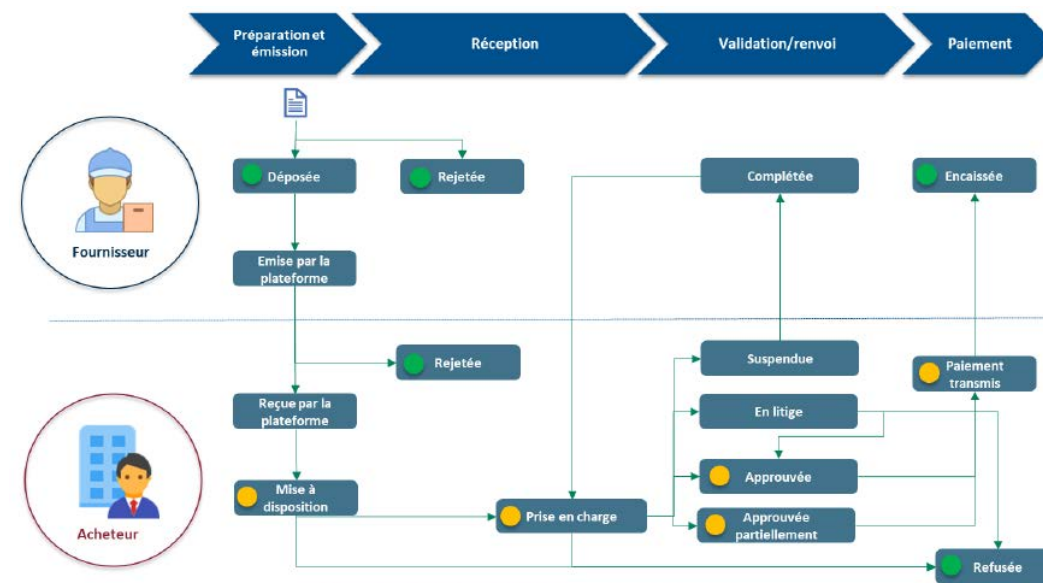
Préparation et émission

Réception

Validation/renvoi

Paiement

Fournisseur

Déposée

Rejetée

Complétée

Encaissée

Emise par la plateforme

Rejetée

Suspendue

Paiement transmis

Reçue par la plateforme

En litige

Approuvée

Mise à disposition

Prise en charge

Approuvée partiellement

Acheteur

Refusée